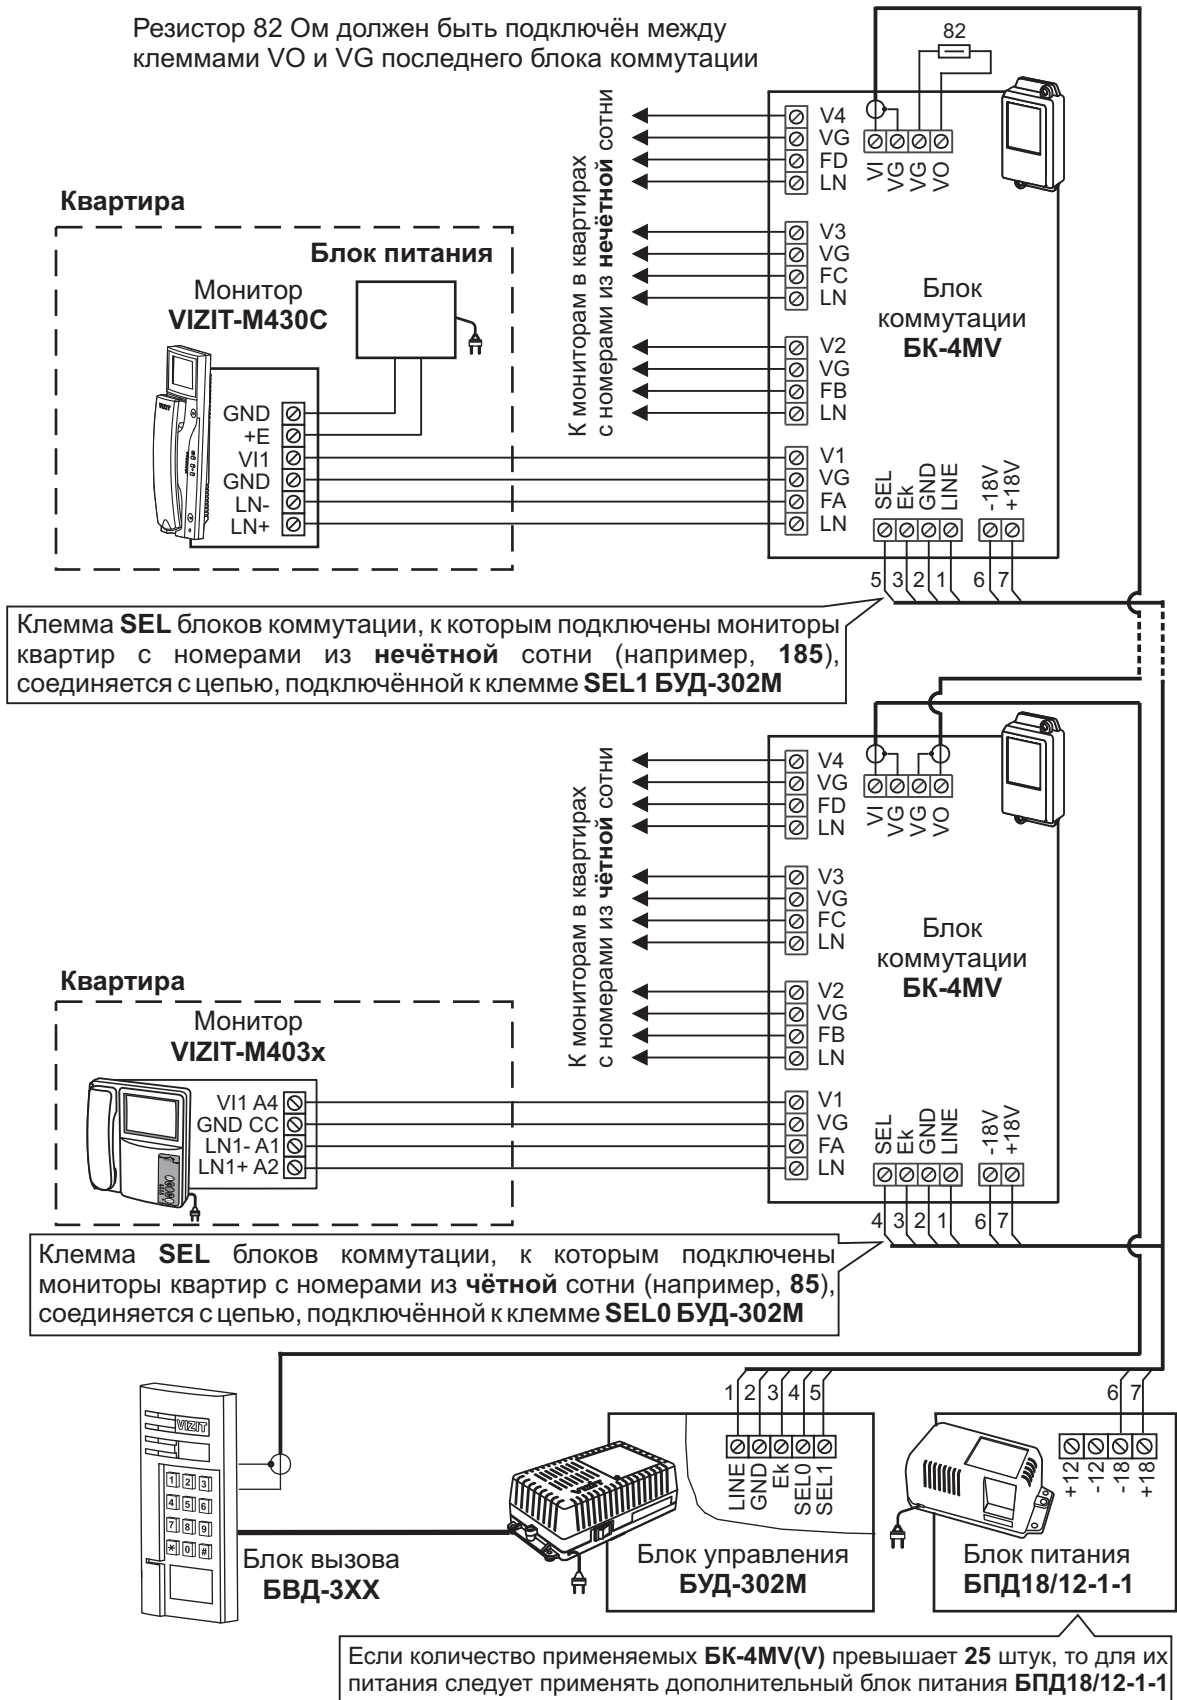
Резистор 82 Ом должен быть подключён между клеммами VO и VG последнего блока коммутации

82

К мониторам в квартирах с номерами из **нечётной** сотни

V4
VG
FD
LN

VI VG VG VO

V3
VG
FC
LN

V2
VG
FB
LN

V1
VG
FA
LN

SEL Ek GND LINE -18V +18V

5 3 2 1 6 7

Блок коммутации **БК-4MV**

**Квартира**

**Блок питания**

Монитор **VIZIT-M430C**

GND
+E
VI1
GND
LN-
LN+

Клемма **SEL** блоков коммутации, к которым подключены мониторы квартир с номерами из **нечётной** сотни (например, **185**), соединяется с цепью, подключённой к клемме **SEL1 БУД-302М**

К мониторам в квартирах с номерами из **чётной** сотни

V4
VG
FD
LN

VI VG VG VO

V3
VG
FC
LN

V2
VG
FB
LN

V1
VG
FA
LN

SEL Ek GND LINE -18V +18V

4 3 2 1 6 7

Блок коммутации **БК-4MV**

**Квартира**

Монитор **VIZIT-M403x**

VI1 A4
GND CC
LN1- A1
LN1+ A2

Клемма **SEL** блоков коммутации, к которым подключены мониторы квартир с номерами из **чётной** сотни (например, **85**), соединяется с цепью, подключённой к клемме **SEL0 БУД-302М**

VIZIT

1 2 3
4 5 6
7 8 9
* 0 #

Блок вызова **БВД-3XX**

1 2 3 4 5

LINE GND Ek SEL0 SEL1

Блок управления **БУД-302М**

6 7

+12 -12 -18 +18

Блок питания **БПД18/12-1-1**

Если количество применяемых **БК-4MV(V)** превышает **25** штук, то для их питания следует применять дополнительный блок питания **БПД18/12-1-1**